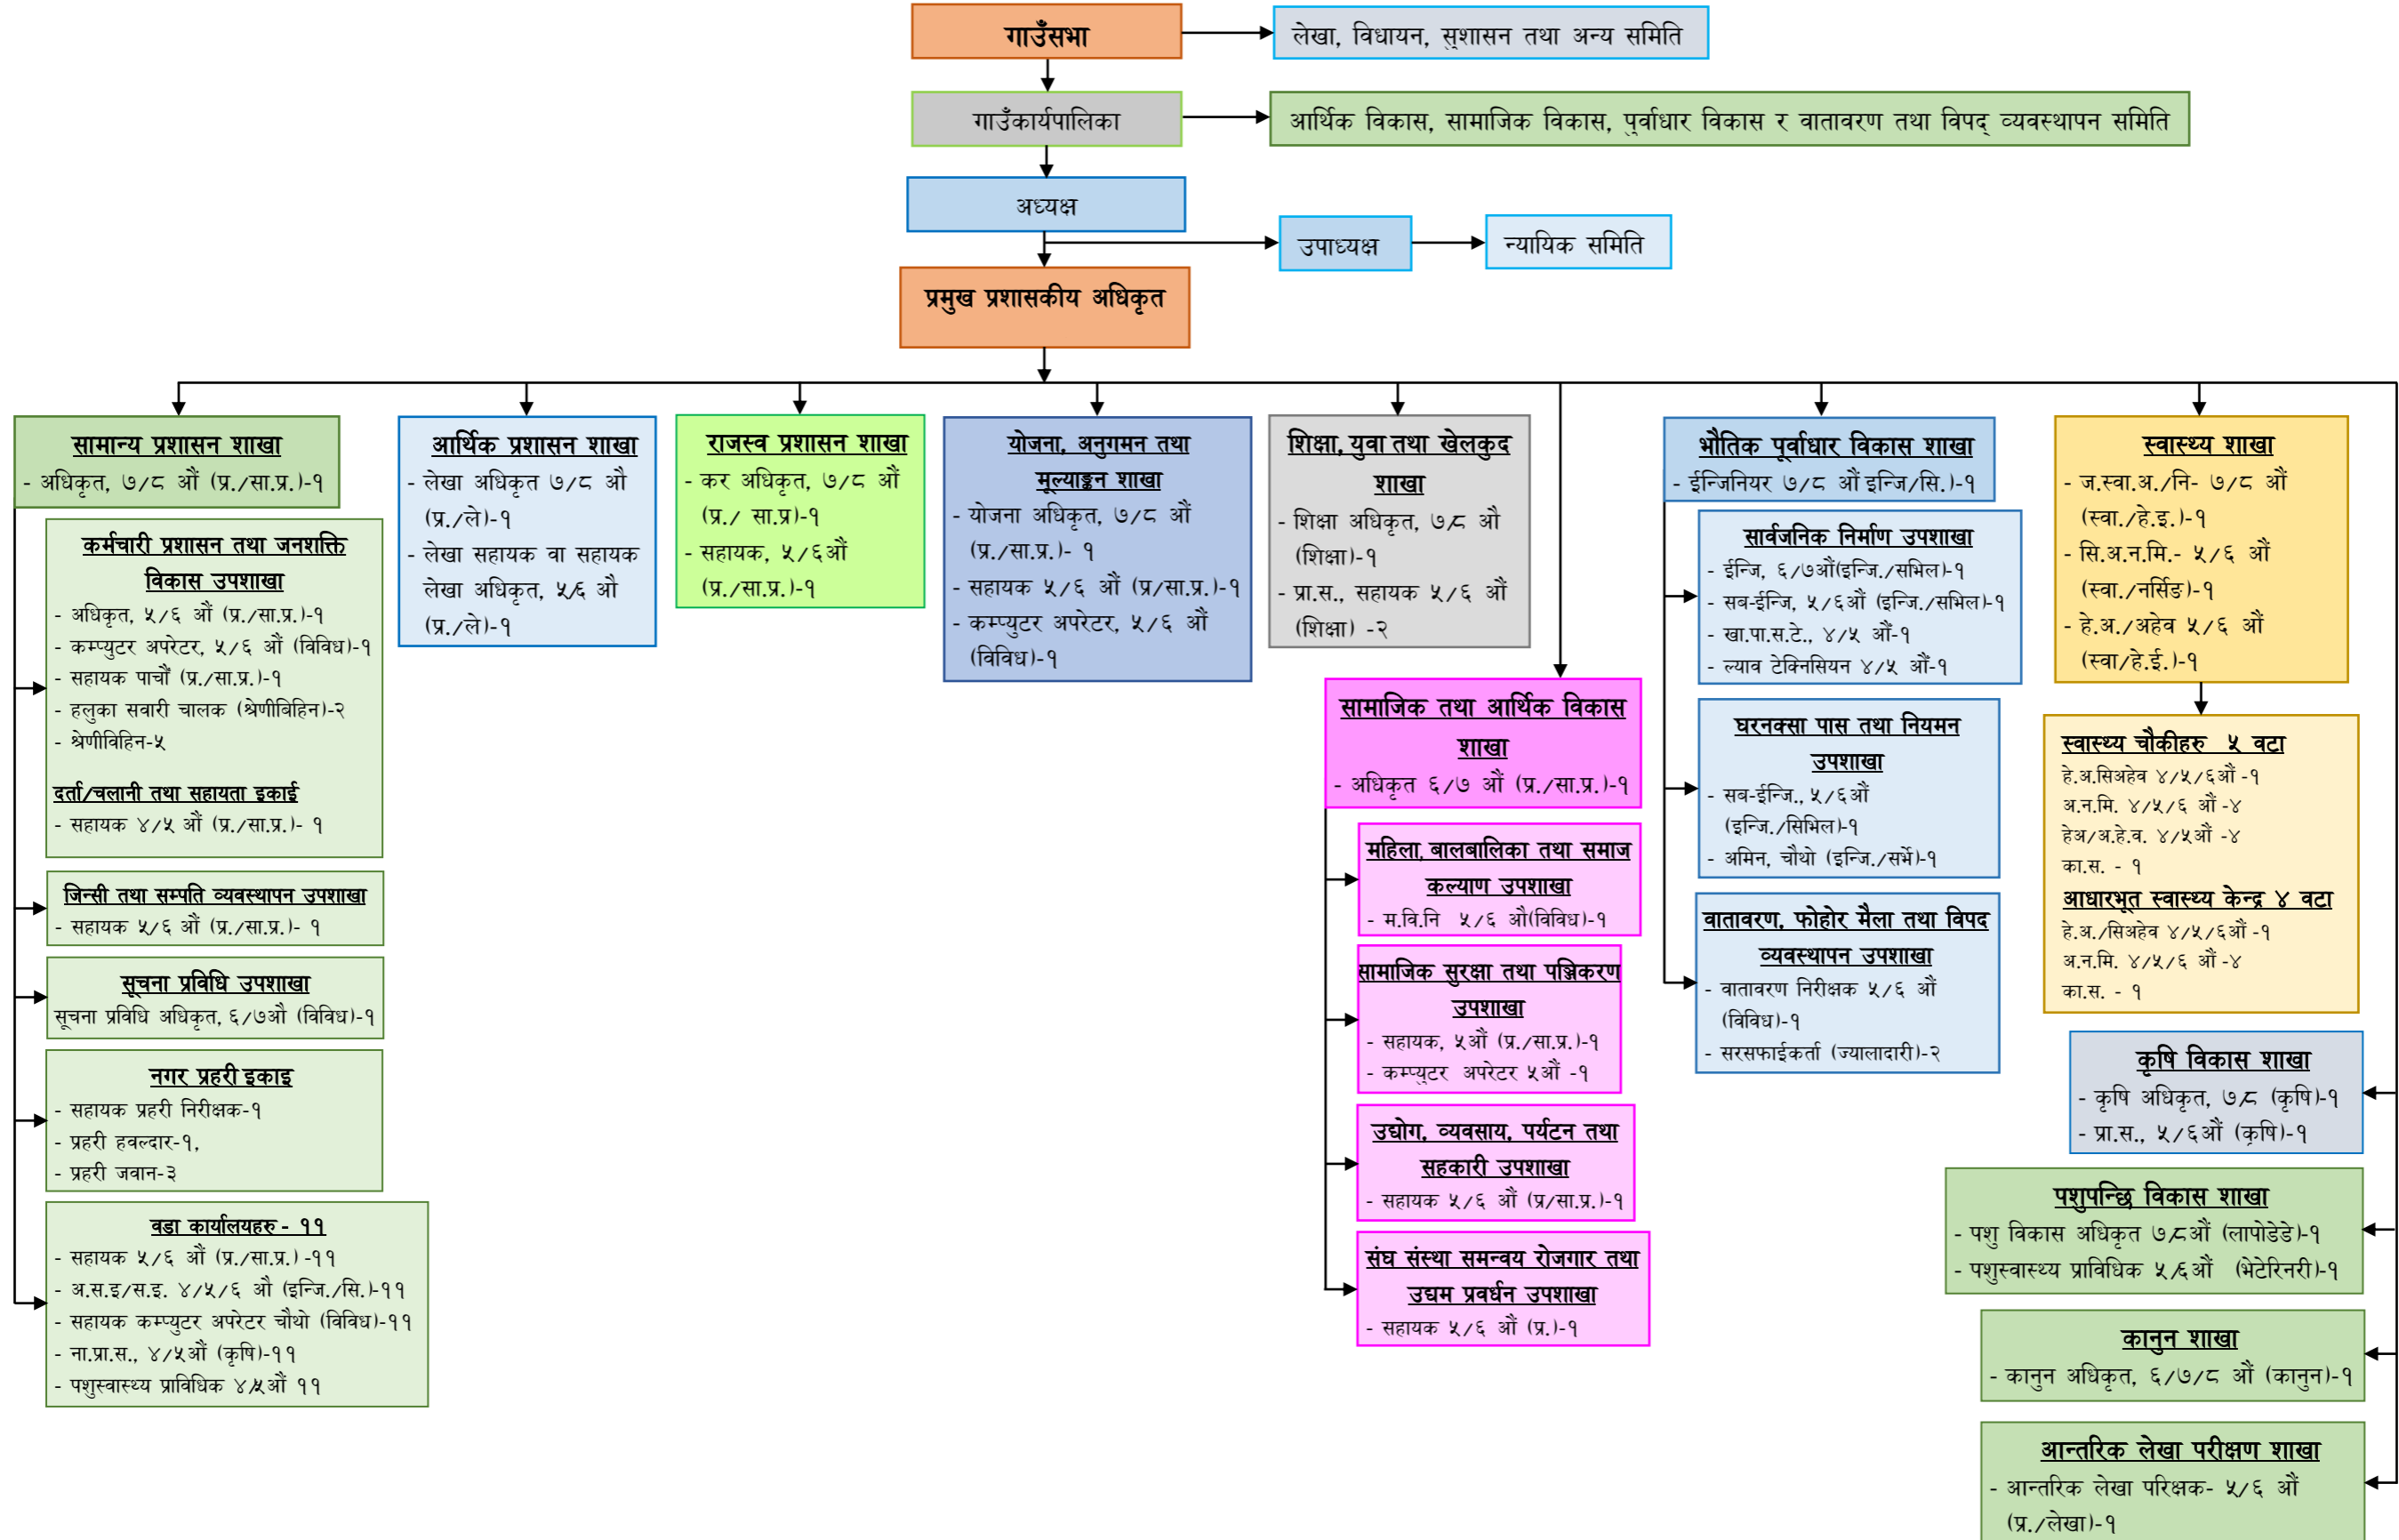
गाउँसभा

लेखा, विधायन, सुशासन तथा अन्य समिति

गाउँकार्यपालिका

आर्थिक विकास, सामाजिक विकास, पूर्वाधार विकास र वातावरण तथा विपद् व्यवस्थापन समिति

अध्यक्ष

उपाध्यक्ष

न्यायिक समिति

प्रमुख प्रशासकीय अधिकृत

सामान्य प्रशासन शाखा
- अधिकृत, ७/८ औं (प्र./सा.प्र.)-१

कर्मचारी प्रशासन तथा जनशक्ति विकास उपशाखा
- अधिकृत, ५/६ औं (प्र./सा.प्र.)-१
- कम्प्युटर अपरेटर, ५/६ औं (विविध)-१
- सहायक पाचौं (प्र./सा.प्र.)-१
- हलुका सवारी चालक (श्रेणीविहिन)-२
- श्रेणीविहिन-५

दर्ता/चलानी तथा सहायता इकाई
- सहायक ४/५ औं (प्र./सा.प्र.)- १

जिन्सी तथा सम्पति व्यवस्थापन उपशाखा
- सहायक ५/६ औं (प्र./सा.प्र.)- १

सूचना प्रविधि उपशाखा
सूचना प्रविधि अधिकृत, ६/७औं (विविध)-१

नगर प्रहरी इकाइ
- सहायक प्रहरी निरीक्षक-१
- प्रहरी हवल्दार-१,
- प्रहरी जवान-३

वडा कार्यालयहरु - ११
- सहायक ५/६ औं (प्र./सा.प्र.) -११
- अ.स.इ/स.इ. ४/५/६ औं (इन्जि./सि.)-११
- सहायक कम्प्युटर अपरेटर चौथो (विविध)-११
- ना.प्रा.स., ४/५औं (कृषि)-११
- पशुस्वास्थ्य प्राविधिक ४/५औं ११

आर्थिक प्रशासन शाखा
- लेखा अधिकृत ७/८ औ (प्र./ले)-१
- लेखा सहायक वा सहायक लेखा अधिकृत, ५/६ औ (प्र./ले)-१

राजस्व प्रशासन शाखा
- कर अधिकृत, ७/८ औं (प्र./ सा.प्र)-१
- सहायक, ५/६औं (प्र./सा.प्र.)-१

योजना, अनुगमन तथा मुल्याङ्कन शाखा
- योजना अधिकृत, ७/८ औं (प्र./सा.प्र.)- १
- सहायक ५/६ औं (प्र/सा.प्र.)-१
- कम्प्युटर अपरेटर, ५/६ औं (विविध)-१

शिक्षा, युवा तथा खेलकुद शाखा
- शिक्षा अधिकृत, ७/८ औ (शिक्षा)-१
- प्रा.स., सहायक ५/६ औं (शिक्षा) -२

सामाजिक तथा आर्थिक विकास शाखा
- अधिकृत ६/७ औं (प्र./सा.प्र.)-१

महिला, बालबालिका तथा समाज कल्याण उपशाखा
- म.वि.नि ५/६ औं(विविध)-१

सामाजिक सुरक्षा तथा पञ्जिकरण उपशाखा
- सहायक, ५औं (प्र./सा.प्र.)-१
- कम्प्युटर अपरेटर ५औं -१

उद्योग, व्यवसाय, पर्यटन तथा सहकारी उपशाखा
- सहायक ५/६ औं (प्र/सा.प्र.)-१

संघ संस्था समन्वय रोजगार तथा उद्यम प्रवर्धन उपशाखा
- सहायक ५/६ औं (प्र.)-१

भौतिक पूर्वाधार विकास शाखा
- ईन्जिनियर ७/८ औं इन्जि/सि.)-१

सार्वजनिक निर्माण उपशाखा
- ईन्जि, ६/७औं(इन्जि./सभिल)-१
- सब-ईन्जि, ५/६औं (इन्जि./सभिल)-१
- खा.पा.स.टे., ४/५ औं-१
- ल्याव टेक्निसियन ४/५ औं-१

घरनक्सा पास तथा नियमन उपशाखा
- सब-ईन्जि., ५/६औं (इन्जि./सिभिल)-१
- अमिन, चौथो (इन्जि./सर्भे)-१

वातावरण, फोहोर मैला तथा विपद व्यवस्थापन उपशाखा
- वातावरण निरीक्षक ५/६ औं (विविध)-१
- सरसफाईकर्ता (ज्यालादारी)-२

स्वास्थ्य शाखा
- ज.स्वा.अ./नि- ७/८ औं (स्वा./हे.इ.)-१
- सि.अ.न.मि.- ५/६ औं (स्वा./नर्सिङ)-१
- हे.अ./अहेव ५/६ औं (स्वा/हे.ई.)-१

स्वास्थ्य चौकीहरु ५ वटा
हे.अ.सिअहेव ४/५/६औं -१
अ.न.मि. ४/५/६ औं -४
हेअ/अ.हे.व. ४/५औं -४
का.स. - १
आधारभुत स्वास्थ्य केन्द्र ४ वटा
हे.अ./सिअहेव ४/५/६औं -१
अ.न.मि. ४/५/६ औं -४
का.स. - १

कृषि विकास शाखा
- कृषि अधिकृत, ७/८ (कृषि)-१
- प्रा.स., ५/६औं (कृषि)-१

पशुपन्छि विकास शाखा
- पशु विकास अधिकृत ७/८औं (लापोडेडे)-१
- पशुस्वास्थ्य प्राविधिक ५/६औं (भेटेरिनरी)-१

कानुन शाखा
- कानुन अधिकृत, ६/७/८ औं (कानुन)-१

आन्तरिक लेखा परीक्षण शाखा
- आन्तरिक लेखा परिक्षक- ५/६ औं (प्र./लेखा)-१